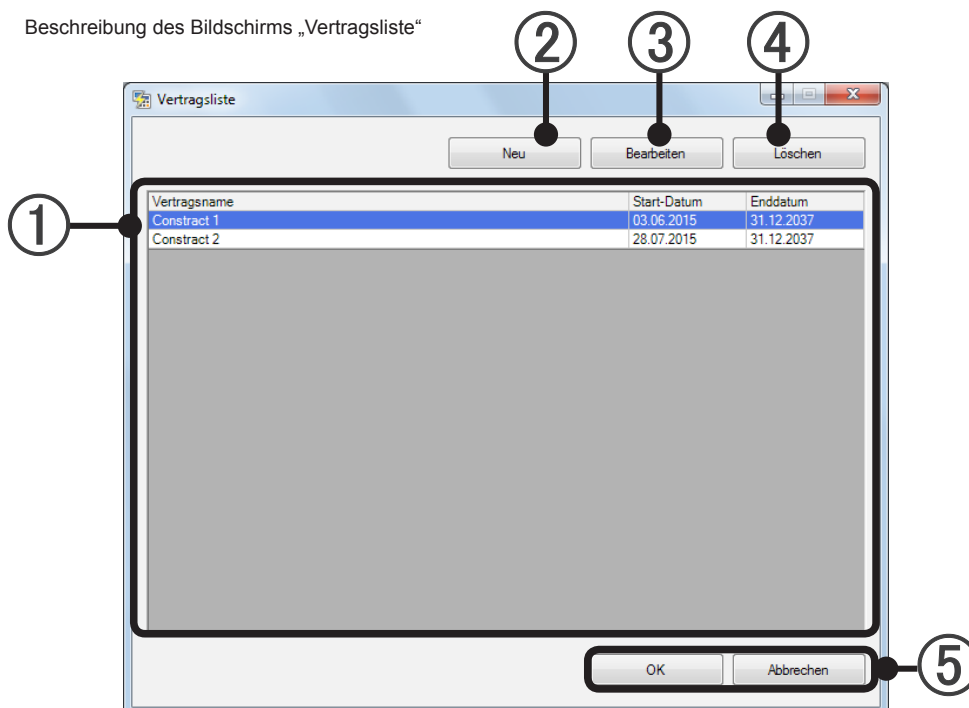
Beschreibung des Bildschirms „Vertragsliste“

②
③
④

Vertragsliste

Neu
Bearbeiten
Löschen

①

| Vertragsname | Start-Datum | Enddatum |
|---|---|---|
| Constract 1 | 03.06.2015 | 31.12.2037 |
| Constract 2 | 28.07.2015 | 31.12.2037 |

OK
Abbrechen

⑤